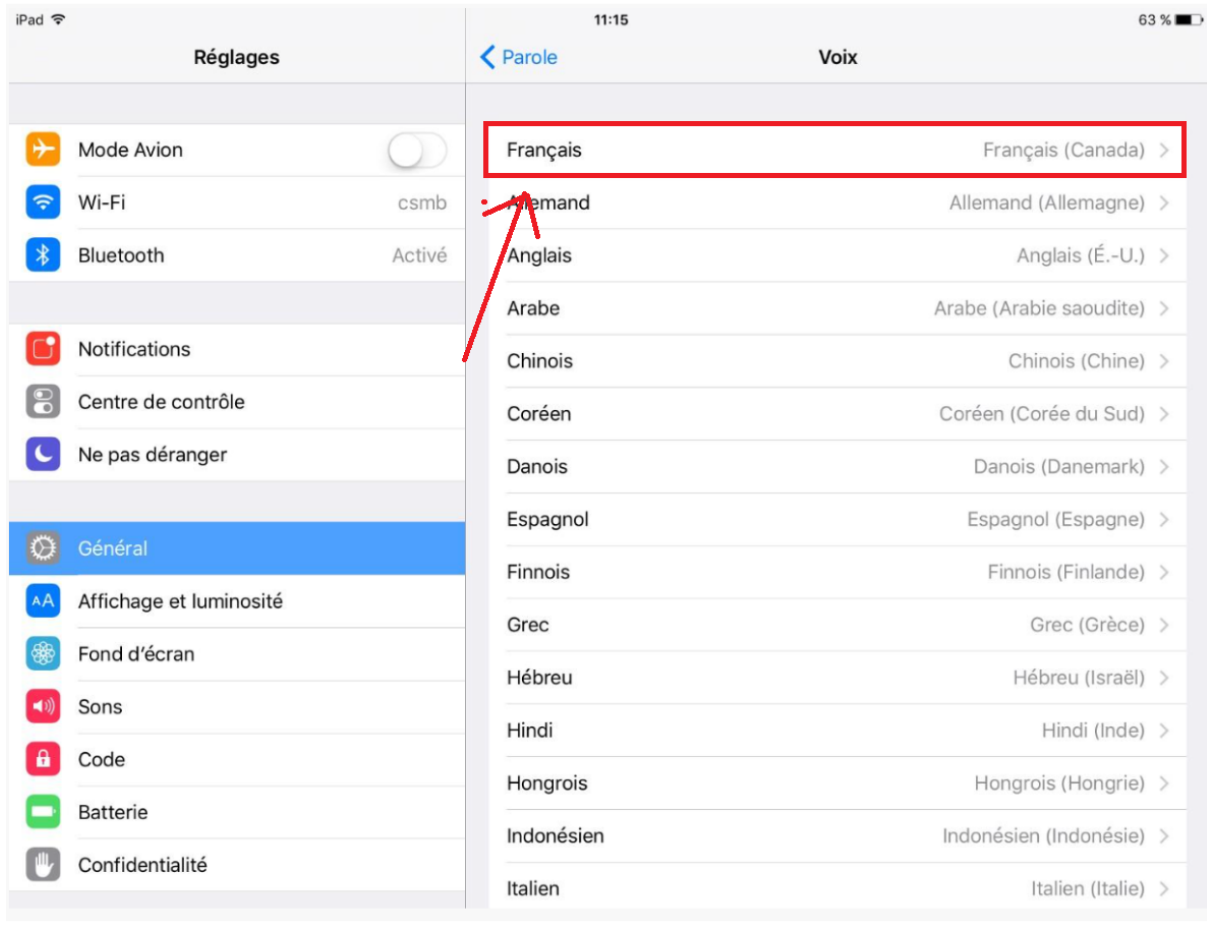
iPad
11:15
63 %

Réglages

Mode Avion
Wi-Fi csmb
Bluetooth Activé

Notifications
Centre de contrôle
Ne pas déranger

Général
Affichage et luminosité
Fond d'écran
Sons
Code
Batterie
Confidentialité

Parole
Voix

Français Français (Canada)
Allemand Allemand (Allemagne)
Anglais Anglais (É.-U.)
Arabe Arabe (Arabie saoudite)
Chinois Chinois (Chine)
Coréen Coréen (Corée du Sud)
Danois Danois (Danemark)
Espagnol Espagnol (Espagne)
Finnois Finnois (Finlande)
Grec Grec (Grèce)
Hébreu Hébreu (Israël)
Hindi Hindi (Inde)
Hongrois Hongrois (Hongrie)
Indonésien Indonésien (Indonésie)
Italien Italien (Italie)